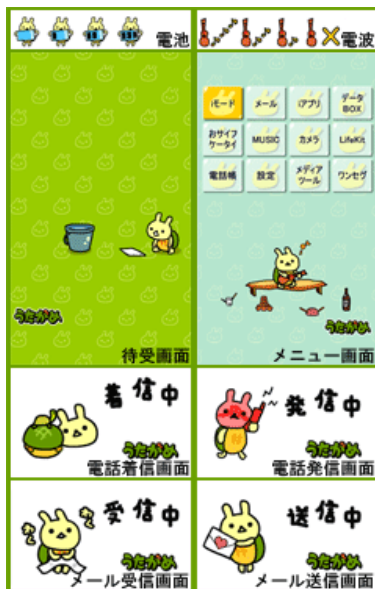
電池

電波

うたがめ

待受画面

iモード

メール

iアプリ

データBOX

おサイフケータイ

MUSIC

カメラ

LifeKit

電話帳

設定

メディアツール

ワンセグ

うたがめ

メニュー画面

着信中

うたがめ

電話着信画面

発信中

うたがめ

電話発信画面

受信中

うたがめ

メール受信画面

送信中

うたがめ

メール送信画面